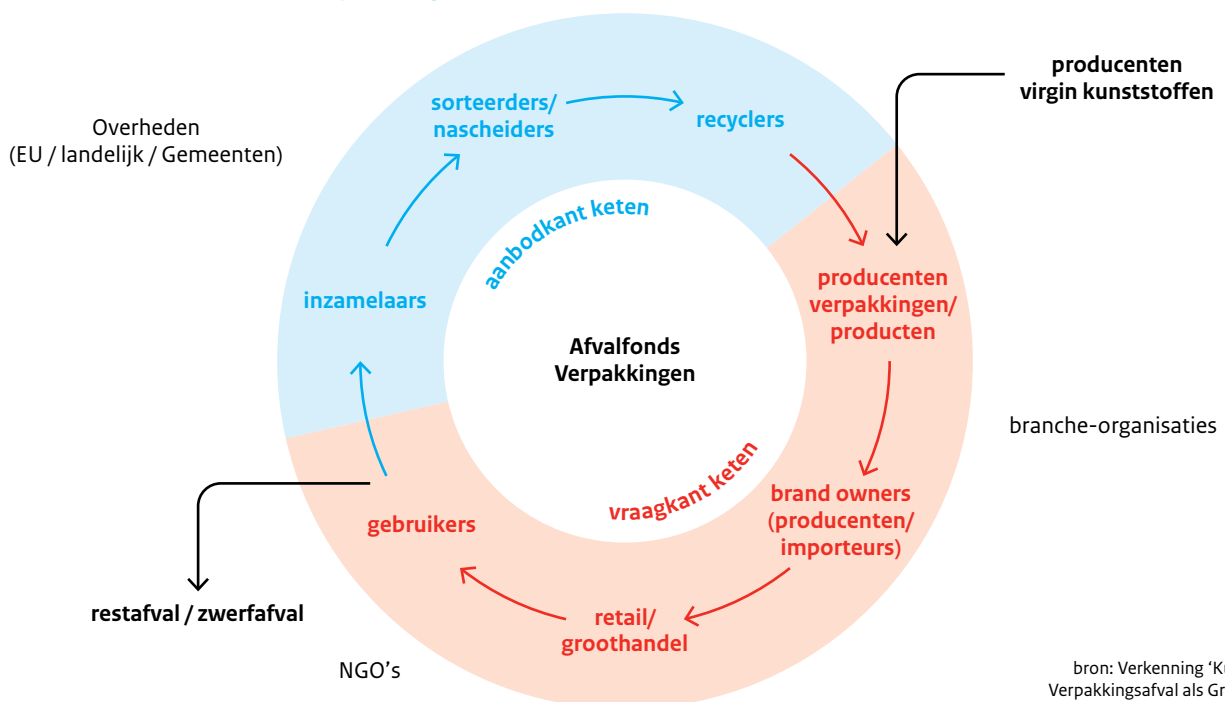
producenten virgin kunststoffen

Overheden (EU / landelijk / Gemeenten)

sorteerders/ nascheiders

recyclers

aanbodkant keten

inzamelaars

producenten verpakkingen/ producten

Afvalfonds Verpakkingen

branche-organisaties

vraagkant keten

brand owners (producenten/ importeurs)

gebruikers

restafval / zwerfafval

retail/ groothandel

NGO's

bron: Verkenning 'K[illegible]
Verpakkingsafval als Gr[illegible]